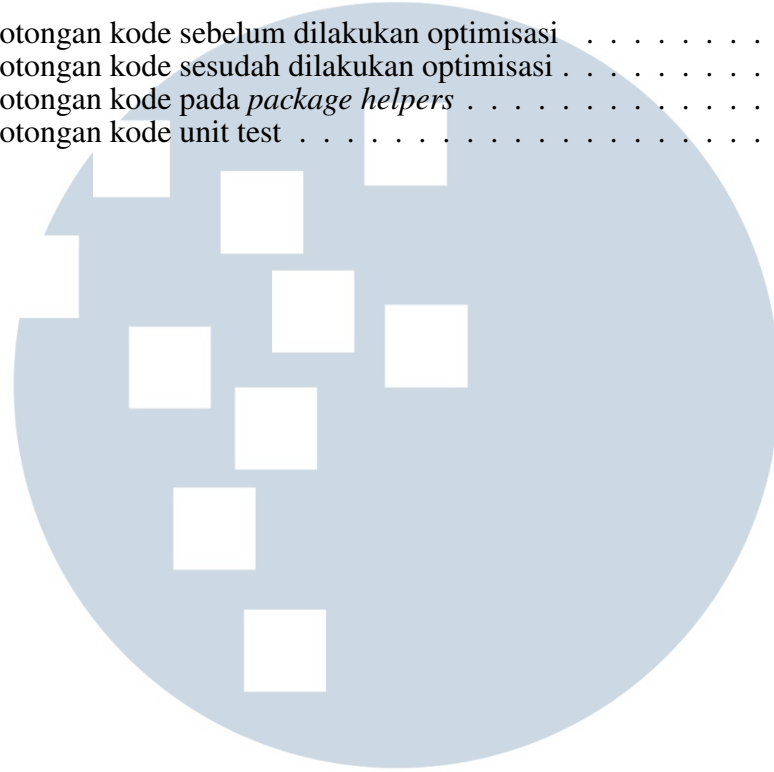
otongan kode sebelum dilakukan optimisasi . . . . . . . .
otongan kode sesudah dilakukan optimisasi . . . . . . . .
otongan kode pada *package helpers* . . . . . . . . . . .
otongan kode unit test . . . . . . . . . . . . . . . . . . .